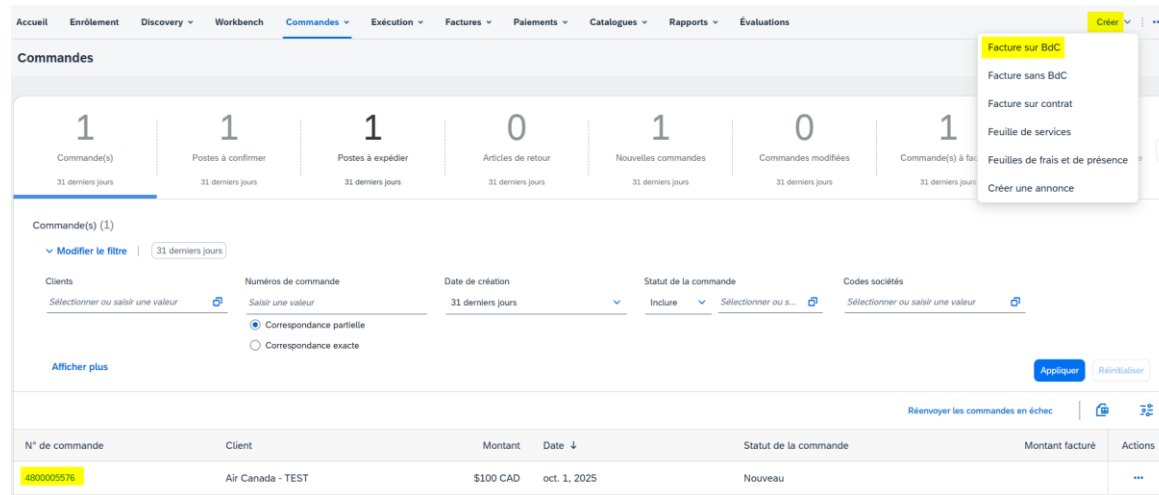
Accueil Enrôlement Discovery Workbench Commandes Exécution Factures Paiements Catalogues Rapports Évaluations Créer

Commandes

Facture sur BdC
Facture sans BdC
Facture sur contrat
Feuille de services
Feuilles de frais et de présence
Créer une annonce

| 1 | 1 | 1 | 0 | 1 | 0 | 1 |
|---|---|---|---|---|---|---|
| Commande(s) | Postes à confirmer | Postes à expédier | Articles de retour | Nouvelles commandes | Commandes modifiées | Commande(s) à fac |
| 31 derniers jours | 31 derniers jours | 31 derniers jours | 31 derniers jours | 31 derniers jours | 31 derniers jours | 31 derniers jours |

Commande(s) (1)

Modifier le filtre | 31 derniers jours

Clients
Sélectionner ou saisir une valeur

Numéros de commande
Saisir une valeur
Correspondance partielle
Correspondance exacte

Date de création
31 derniers jours

Statut de la commande
Inclure Sélectionner ou s...

Codes sociétés
Sélectionner ou saisir une valeur

Afficher plus

Appliquer Réinitialiser

Réenvoyer les commandes en échec

| N° de commande | Client | Montant | Date ↓ | Statut de la commande | Montant facturé | Actions |
|---|---|---|---|---|---|---|
| 4800005576 | Air Canada - TEST | $100 CAD | oct. 1, 2025 | Nouveau | | ••• |